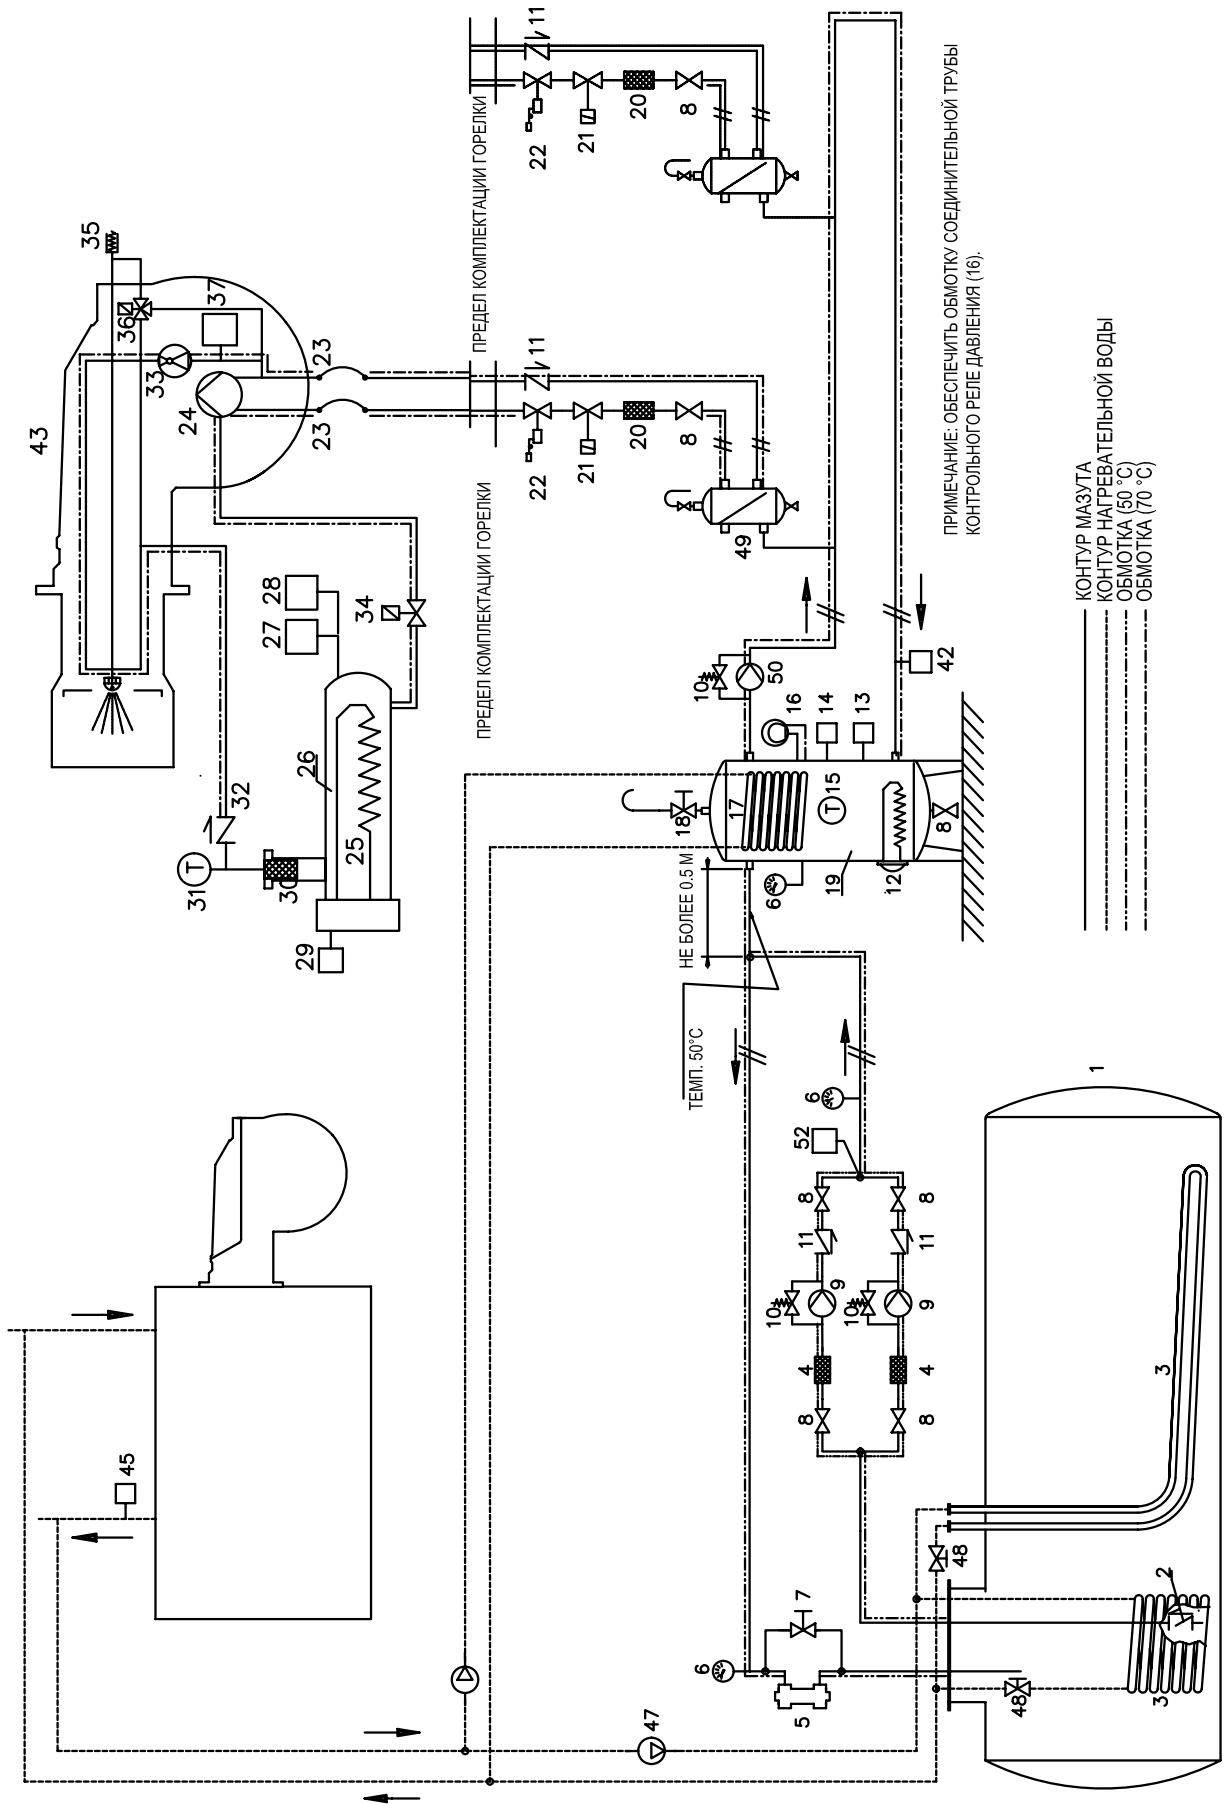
ПРЕДЕЛ КОМПЛЕКТАЦИИ ГОРЕЛКИ

ПРЕДЕЛ КОМПЛЕКТАЦИИ ГОРЕЛКИ

ПРИМЕЧАНИЕ: ОБЕСПЕЧИТЬ ОБМОТКУ СОЕДИНИТЕЛЬНОЙ ТРУБЫ КОНТРОЛЬНОГО РЕЛЕ ДАВЛЕНИЯ (16).

КОНТУР МАЗУТА
КОНТУР НАГРЕВАТЕЛЬНОЙ ВОДЫ
ОБМОТКА (50 °C)
ОБМОТКА (70 °C)

НЕ БОЛЕЕ 0.5 М

ТЕМП. 50°C

1 2 3 3 4 4 5 6 6 6 6 7 8 8 8 8 8 8 8 9 9 10 10 10 11 11 11 11 12 13 14 15 16 17 18 19 20 20 21 21 22 22 23 23 24 25 26 27 28 29 30 31 32 33 34 35 36 37 42 43 45 47 48 48 49 50 52